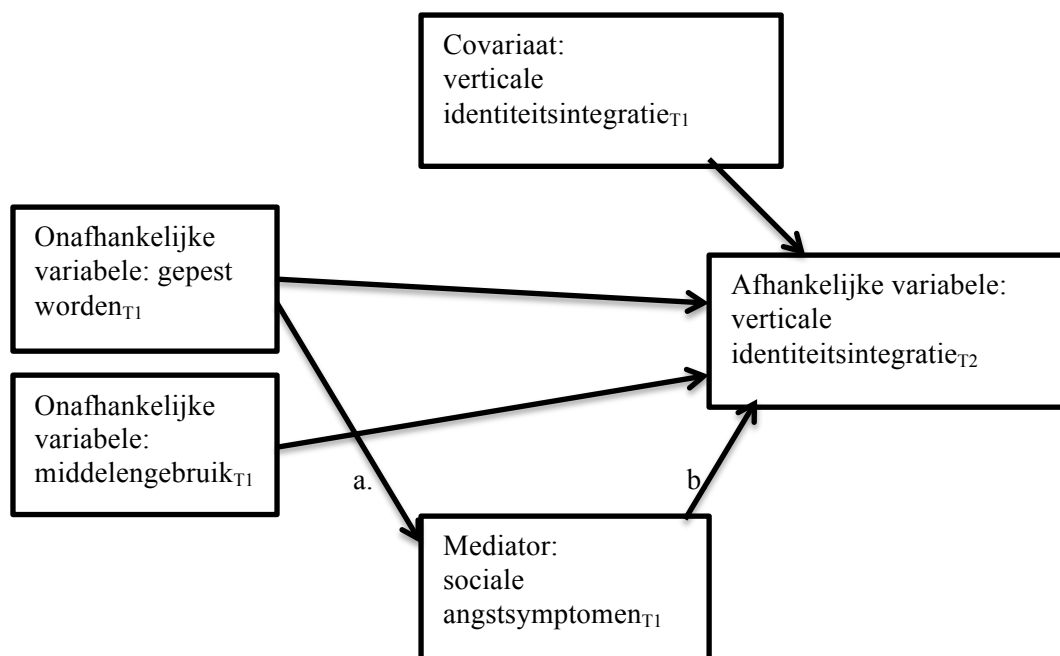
Covariaat: verticale identiteitsintegratie$_{T1}$

Onafhankelijke variabele: gepest worden$_{T1}$

Afhankelijke variabele: verticale identiteitsintegratie$_{T2}$

Onafhankelijke variabele: middelengebruik$_{T1}$

a.

b.

Mediator: sociale angstsymptomen$_{T1}$